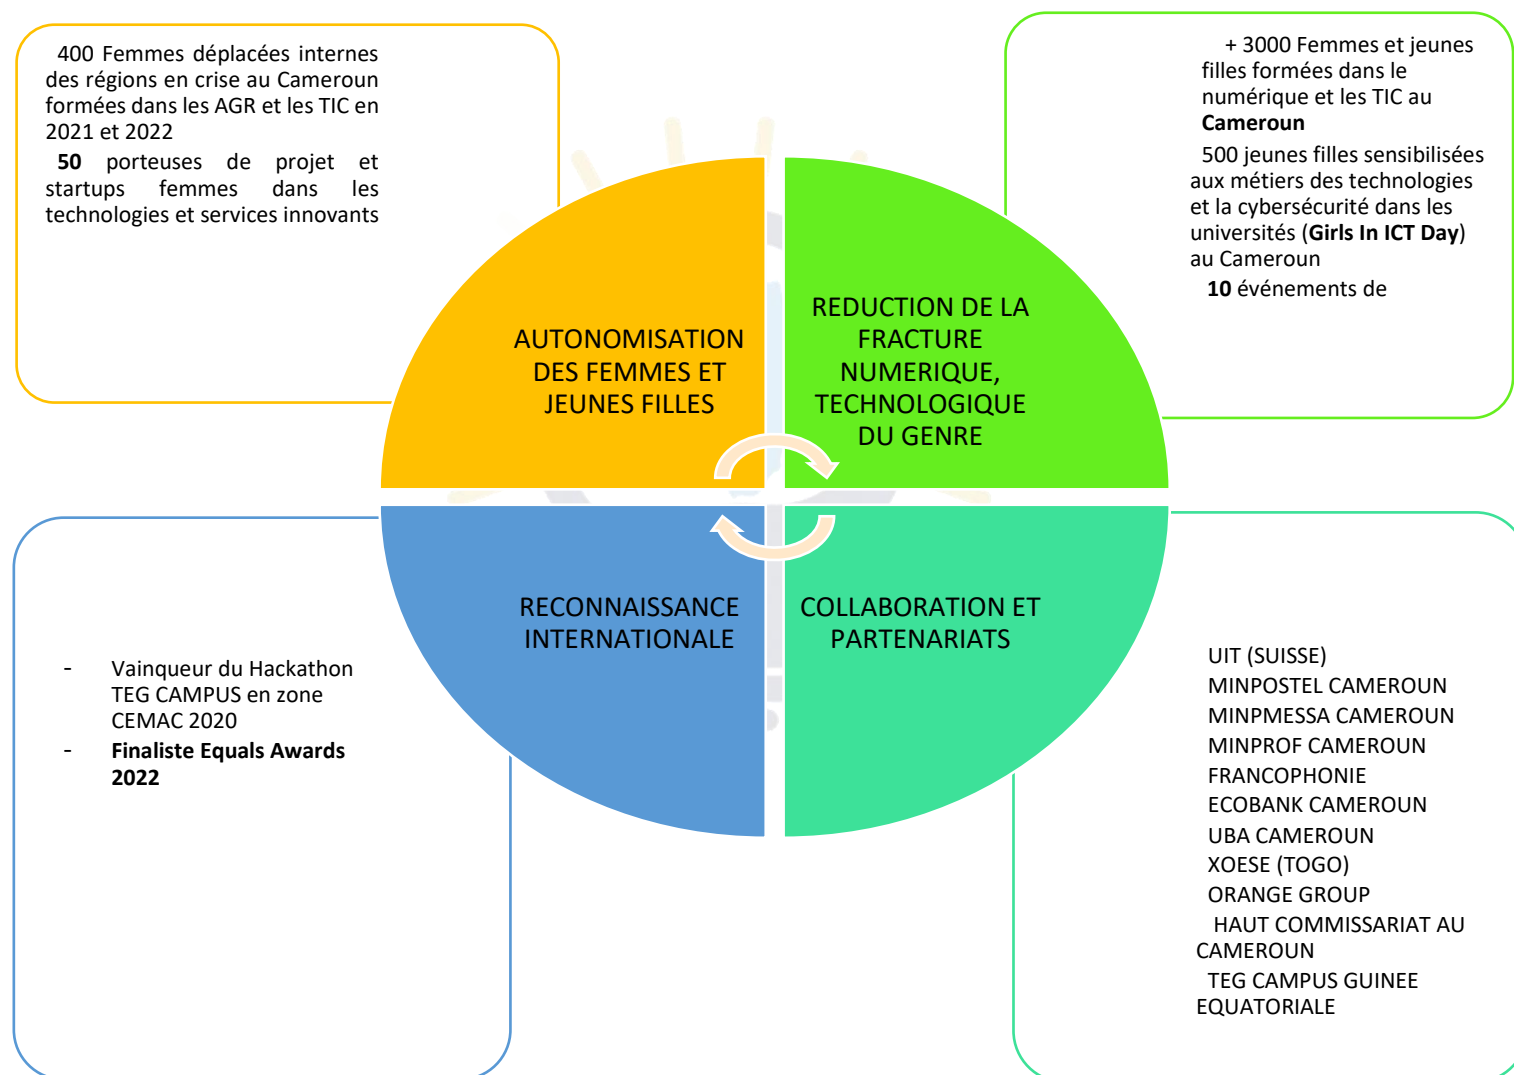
400 Femmes déplacées internes des régions en crise au Cameroun formées dans les AGR et les TIC en 2021 et 2022

**50** porteuses de projet et startups femmes dans les technologies et services innovants

+ 3000 Femmes et jeunes filles formées dans le numérique et les TIC au **Cameroun**

500 jeunes filles sensibilisées aux métiers des technologies et la cybersécurité dans les universités (**Girls In ICT Day**) au Cameroun

**10** événements de

AUTONOMISATION DES FEMMES ET JEUNES FILLES

REDUCTION DE LA FRACTURE NUMERIQUE, TECHNOLOGIQUE DU GENRE

RECONNAISSANCE INTERNATIONALE

COLLABORATION ET PARTENARIATS

- Vainqueur du Hackathon TEG CAMPUS en zone CEMAC 2020
- **Finaliste Equals Awards 2022**

UIT (SUISSE)
MINPOSTEL CAMEROUN
MINPMESSA CAMEROUN
MINPROF CAMEROUN
FRANCOPHONIE
ECOBANK CAMEROUN
UBA CAMEROUN
XOESE (TOGO)
ORANGE GROUP
HAUT COMMISSARIAT AU CAMEROUN
TEG CAMPUS GUINEE EQUATORIALE